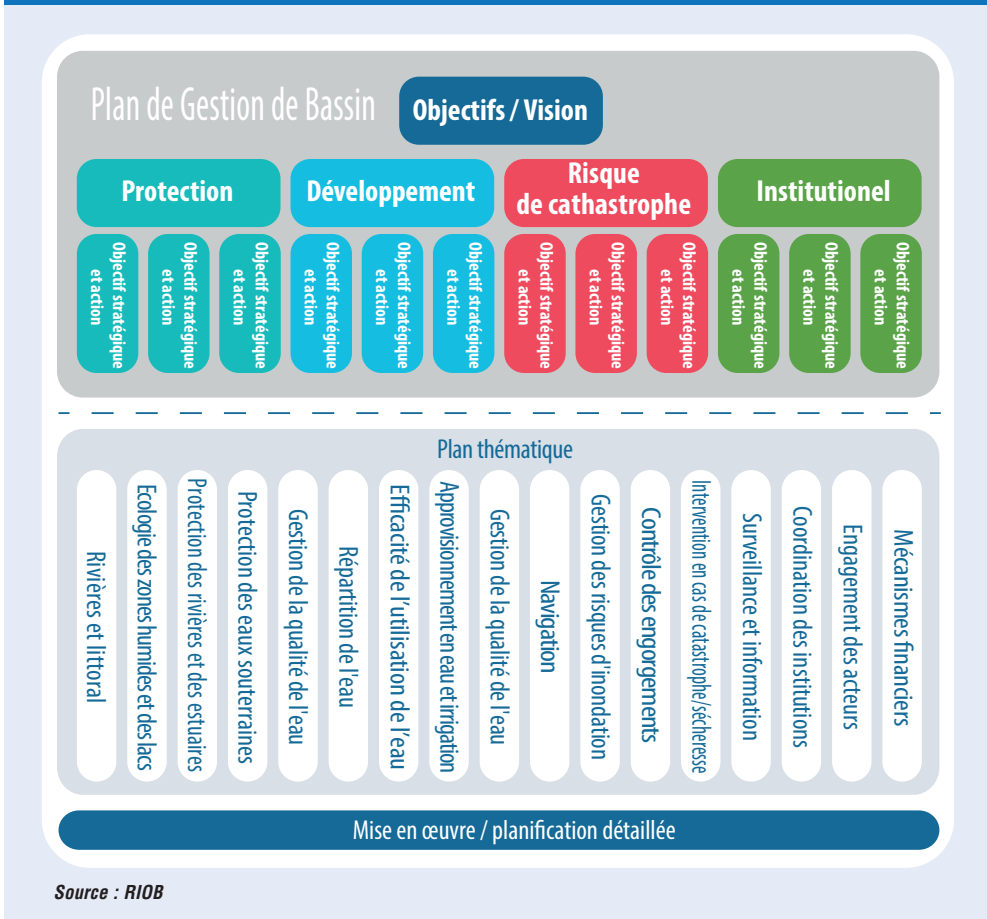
Plan de Gestion de Bassin

Objectifs / Vision

Protection

Développement

Risque de cathastrophe

Institutionel

Objectif stratégique et action

Objectif stratégique et action

Objectif stratégique et action

Objectif stratégique et action

Objectif stratégique et action

Objectif stratégique et action

Objectif stratégique et action

Objectif stratégique et action

Objectif stratégique et action

Objectif stratégique et action

Objectif stratégique et action

Objectif stratégique et action

Plan thématique

Rivières et littoral

Ecologie des zones humides et des lacs

Protection des rivières et des estuaires

Protection des eaux souterraines

Gestion de la qualité de l'eau

Répartition de l'eau

Efficacité de l'utilisation de l'eau

Approvisionnement en eau et irrigation

Gestion de la qualité de l'eau

Navigation

Gestion des risques d'inondation

Contrôle des engorgements

Intervention en cas de catastrophe/sécheresse

Surveillance et information

Coordination des institutions

Engagement des acteurs

Mécanismes financiers

Mise en œuvre / planification détaillée

Source : RIOB